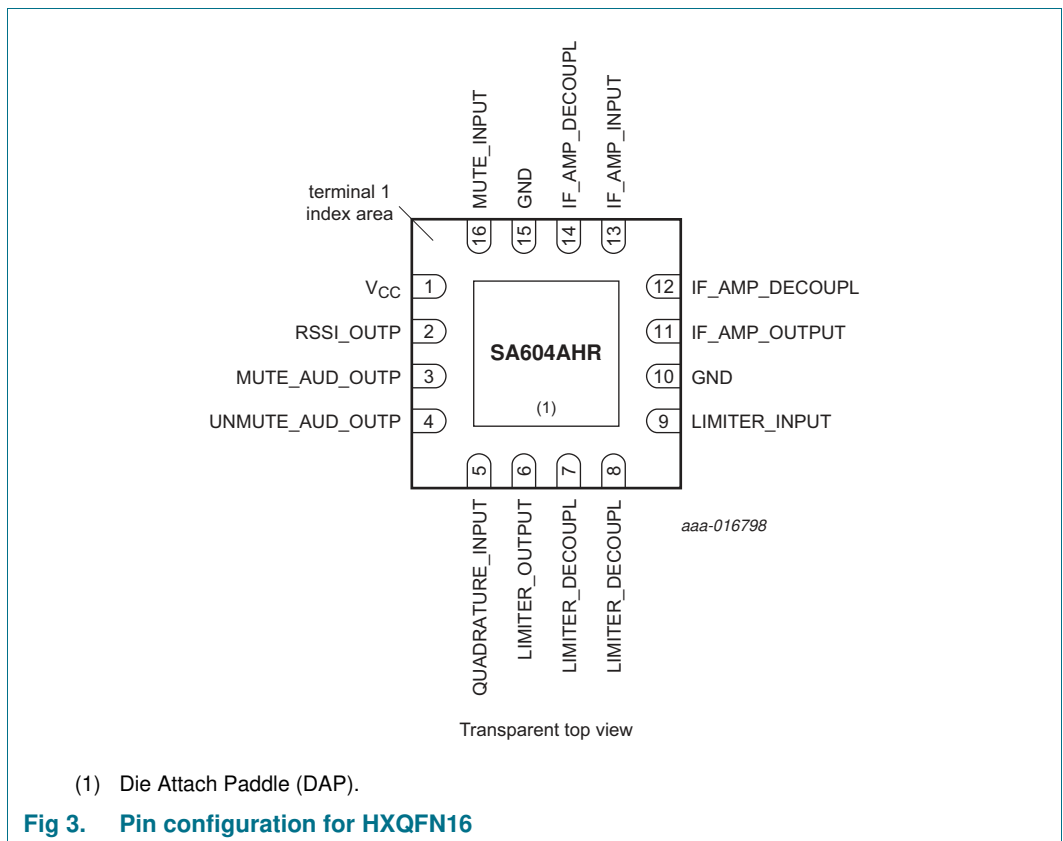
MUTE_INPUT
GND
IF_AMP_DECOUPL
IF_AMP_INPUT

terminal 1 index area

16
15
14
13

$V_{CC}$ 1
RSSI_OUTP 2
MUTE_AUD_OUTP 3
UNMUTE_AUD_OUTP 4

SA604AHR

(1)

12 IF_AMP_DECOUPL
11 IF_AMP_OUTPUT
10 GND
9 LIMITER_INPUT

5
6
7
8

QUADRATURE_INPUT
LIMITER_OUTPUT
LIMITER_DECOUPL
LIMITER_DECOUPL

aaa-016798

Transparent top view

(1) Die Attach Paddle (DAP).

Fig 3. Pin configuration for HXQFN16